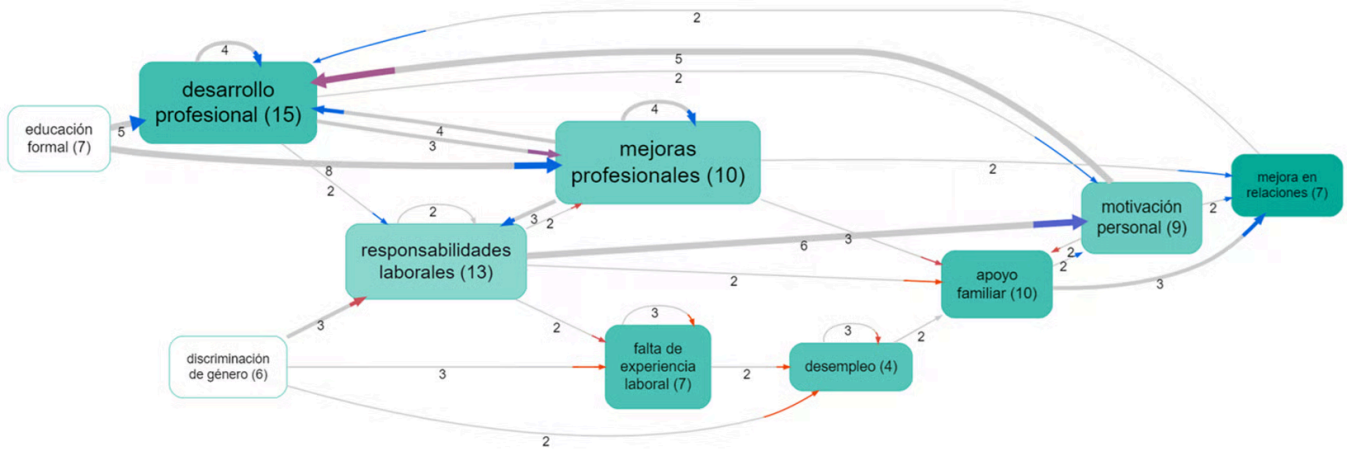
2

4

desarrollo profesional (15)

5

2

educación formal (7)

5

4

3

4

mejoras profesionales (10)

8

2

2

2

mejora en relaciones (7)

motivación personal (9)

2

2

3

2

responsabilidades laborales (13)

6

3

2

2

apoyo familiar (10)

3

3

2

3

3

falta de experiencia laboral (7)

desempleo (4)

2

discriminación de género (6)

3

2

2